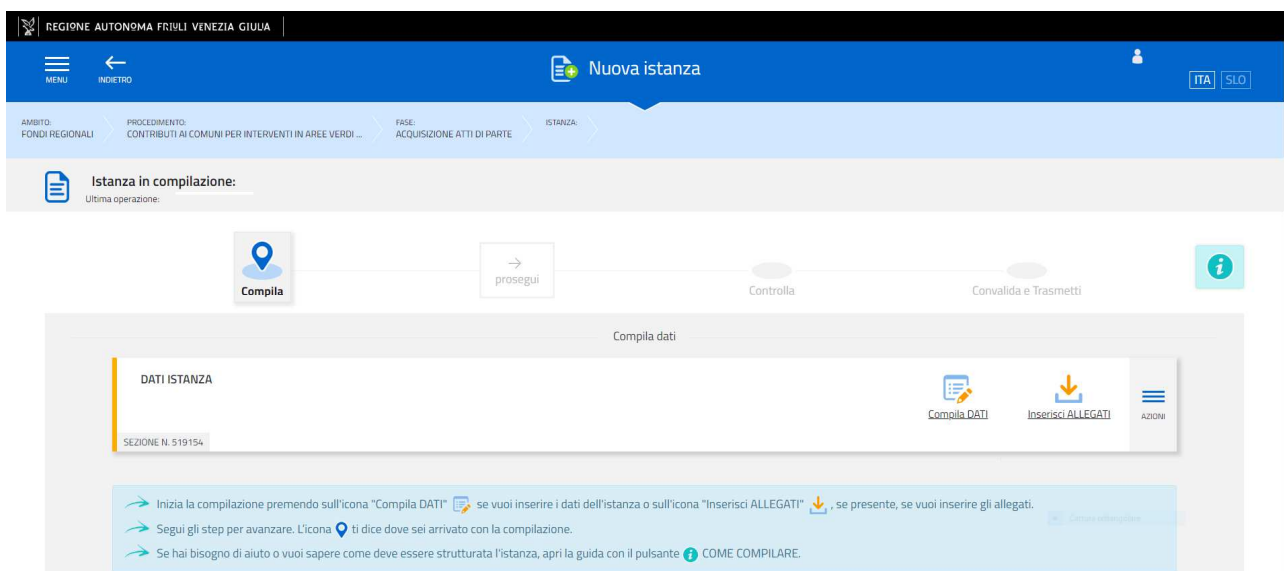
REGIONE AUTONOMA FRIULI VENEZIA GIULIA

MENU
INDIETRO

Nuova istanza

ITA SLO

AMBITO:
FONDI REGIONALI

PROCEDIMENTO:
CONTRIBUTI AI COMUNI PER INTERVENTI IN AREE VERDI ...

FASE:
ACQUISIZIONE ATTI DI PARTE

ISTANZA:

Istanza in compilazione:
Ultima operazione:

Compila

prosegui

Controlla

Convalida e Trasmetti

Compila dati

DATI ISTANZA

Compila DATI

Inserisci ALLEGATI

AZIONI

SEZIONE N. 519154

Inizia la compilazione premendo sull'icona "Compila DATI" se vuoi inserire i dati dell'istanza o sull'icona "Inserisci ALLEGATI", se presente, se vuoi inserire gli allegati.

Segui gli step per avanzare. L'icona ti dice dove sei arrivato con la compilazione.

Se hai bisogno di aiuto o vuoi sapere come deve essere strutturata l'istanza, apri la guida con il pulsante COME COMPILARE.

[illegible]